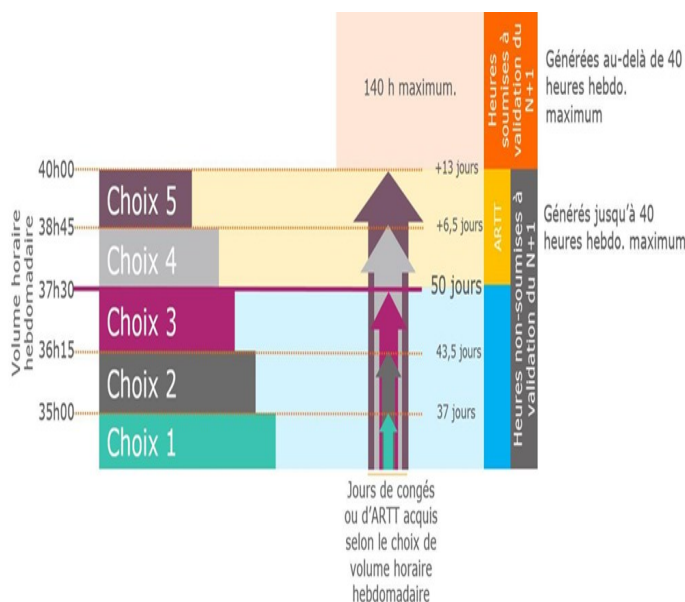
140 h maximum.

Heures soumises à validation du N+1

Générées au-delà de 40 heures hebdo. maximum

Volume horaire hebdomadaire

40h00
38h45
37h30
36h15
35h00

Choix 5
Choix 4
Choix 3
Choix 2
Choix 1

+13 jours
+6,5 jours
50 jours
43,5 jours
37 jours

ARTT

Heures non-soumises à validation du N+1

Générés jusqu'à 40 heures hebdo. maximum

Jours de congés ou d'ARTT acquis selon le choix de volume horaire hebdomadaire